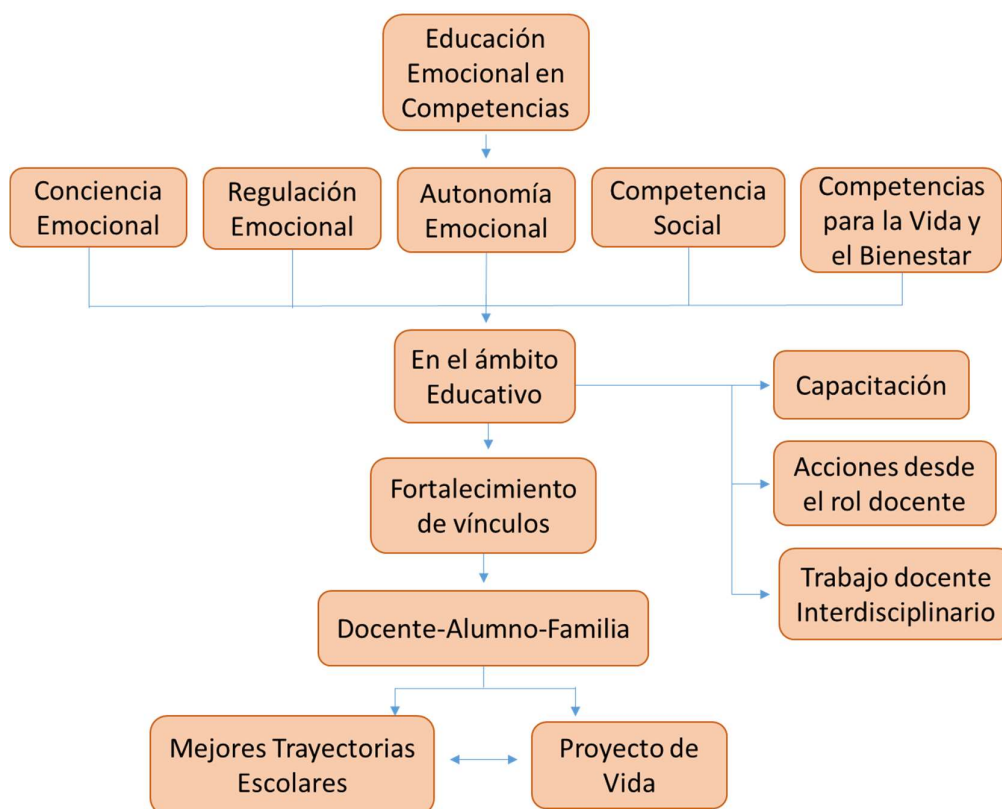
Educación Emocional en Competencias

Conciencia Emocional

Regulación Emocional

Autonomía Emocional

Competencia Social

Competencias para la Vida y el Bienestar

En el ámbito Educativo

Capacitación

Acciones desde el rol docente

Trabajo docente Interdisciplinario

Fortalecimiento de vínculos

Docente-Alumno-Familia

Mejores Trayectorias Escolares

Proyecto de Vida